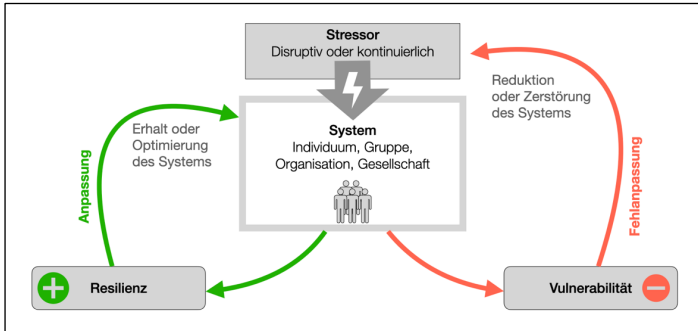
Stressor
Disruptiv oder kontinuierlich

Reduktion oder Zerstörung des Systems

Erhalt oder Optimierung des Systems

System
Individuum, Gruppe, Organisation, Gesellschaft

Anpassung

Fehlanpassung

Resilienz

Vulnerabilität